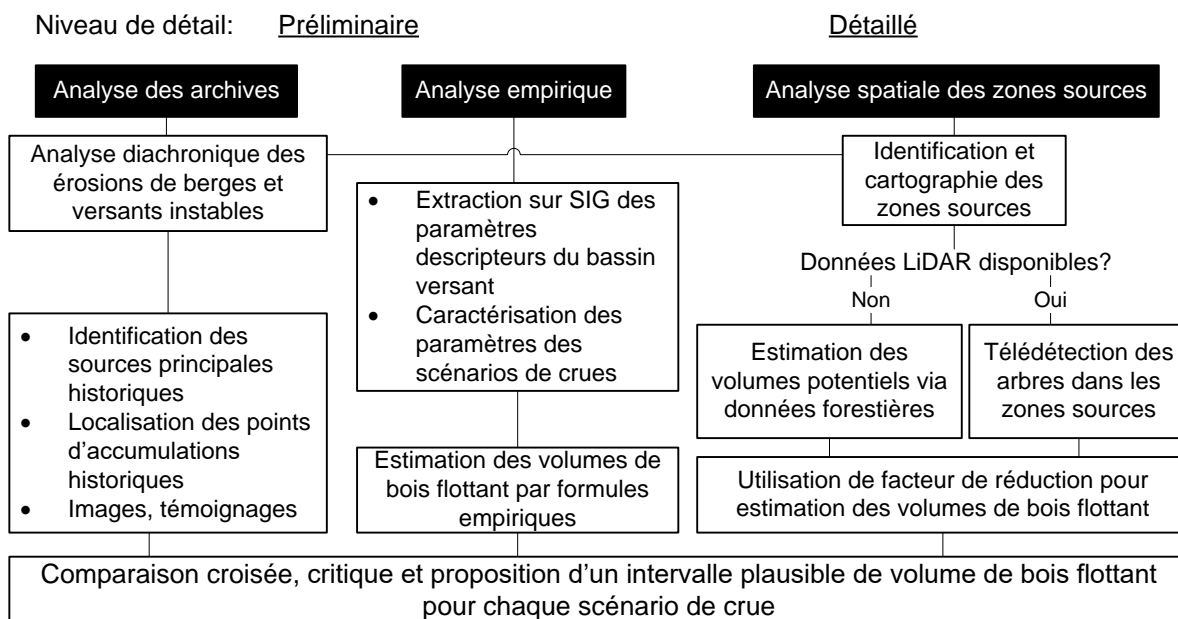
Niveau de détail: Préliminaire Détaillé

Analyse des archives

Analyse empirique

Analyse spatiale des zones sources

Analyse diachronique des érosions de berges et versants instables

- Extraction sur SIG des paramètres descripteurs du bassin versant
- Caractérisation des paramètres des scénarios de crues

Identification et cartographie des zones sources

Données LiDAR disponibles?

Non

Oui

- Identification des sources principales historiques
- Localisation des points d'accumulations historiques
- Images, témoignages

Estimation des volumes potentiels via données forestières

Télédétection des arbres dans les zones sources

Estimation des volumes de bois flottant par formules empiriques

Utilisation de facteur de réduction pour estimation des volumes de bois flottant

Comparaison croisée, critique et proposition d'un intervalle plausible de volume de bois flottant pour chaque scénario de crue